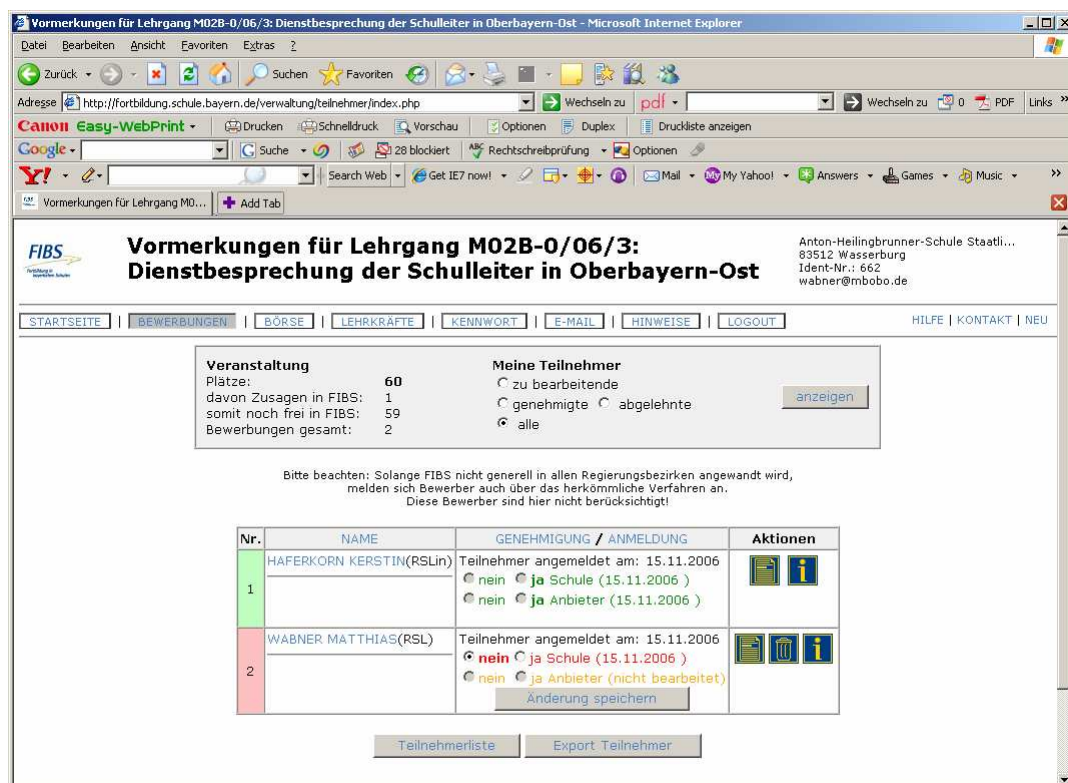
Vormerkungen für Lehrgang M02B-0/06/3: Dienstbesprechung der Schulleiter in Oberbayern-Ost - Microsoft Internet Explorer

Datei Bearbeiten Ansicht Favoriten Extras ?

Zurück Suchen Favoriten

Adresse http://fortbildung.schule.bayern.de/verwaltung/teilnehmer/index.php Wechseln zu pdf Wechseln zu 0 PDF Links

Canon Easy-WebPrint Drucken Schnelldruck Vorschau Optionen Duplex Druckliste anzeigen

Google Suche 28 blockiert Rechtschreibprüfung Optionen

Y! Search Web Get IE7 now! Mail My Yahoo! Answers Games Music

Vormerkungen für Lehrgang M0... Add Tab

FIBS

Vormerkungen für Lehrgang M02B-0/06/3: Dienstbesprechung der Schulleiter in Oberbayern-Ost

Anton-Heilingbrunner-Schule Staatli...
83512 Wasserburg
Ident-Nr.: 662
wabner@mbobo.de

STARTSEITE | BEWERBUNGEN | BÖRSE | LEHRKRÄFTE | KENNWORT | E-MAIL | HINWEISE | LOGOUT

HILFE | KONTAKT | NEU

Veranstaltung
Plätze: 60
davon Zusagen in FIBS: 1
somit noch frei in FIBS: 59
Bewerbungen gesamt: 2

Meine Teilnehmer
zu bearbeitende
genehmigte abgelehnte
alle

anzeigen

Bitte beachten: Solange FIBS nicht generell in allen Regierungsbezirken angewandt wird, melden sich Bewerber auch über das herkömmliche Verfahren an. Diese Bewerber sind hier nicht berücksichtigt!

| Nr. | NAME | GENEHMIGUNG / ANMELDUNG | Aktionen |
|---|---|---|---|
| 1 | HAFERKORN KERSTIN(RSLin) | Teilnehmer angemeldet am: 15.11.2006 nein ja Schule (15.11.2006 ) nein ja Anbieter (15.11.2006 ) | |
| 2 | WABNER MATTHIAS(RSL) | Teilnehmer angemeldet am: 15.11.2006 nein ja Schule (15.11.2006 ) nein ja Anbieter (nicht bearbeitet) Änderung speichern | |

Teilnehmerliste Export Teilnehmer